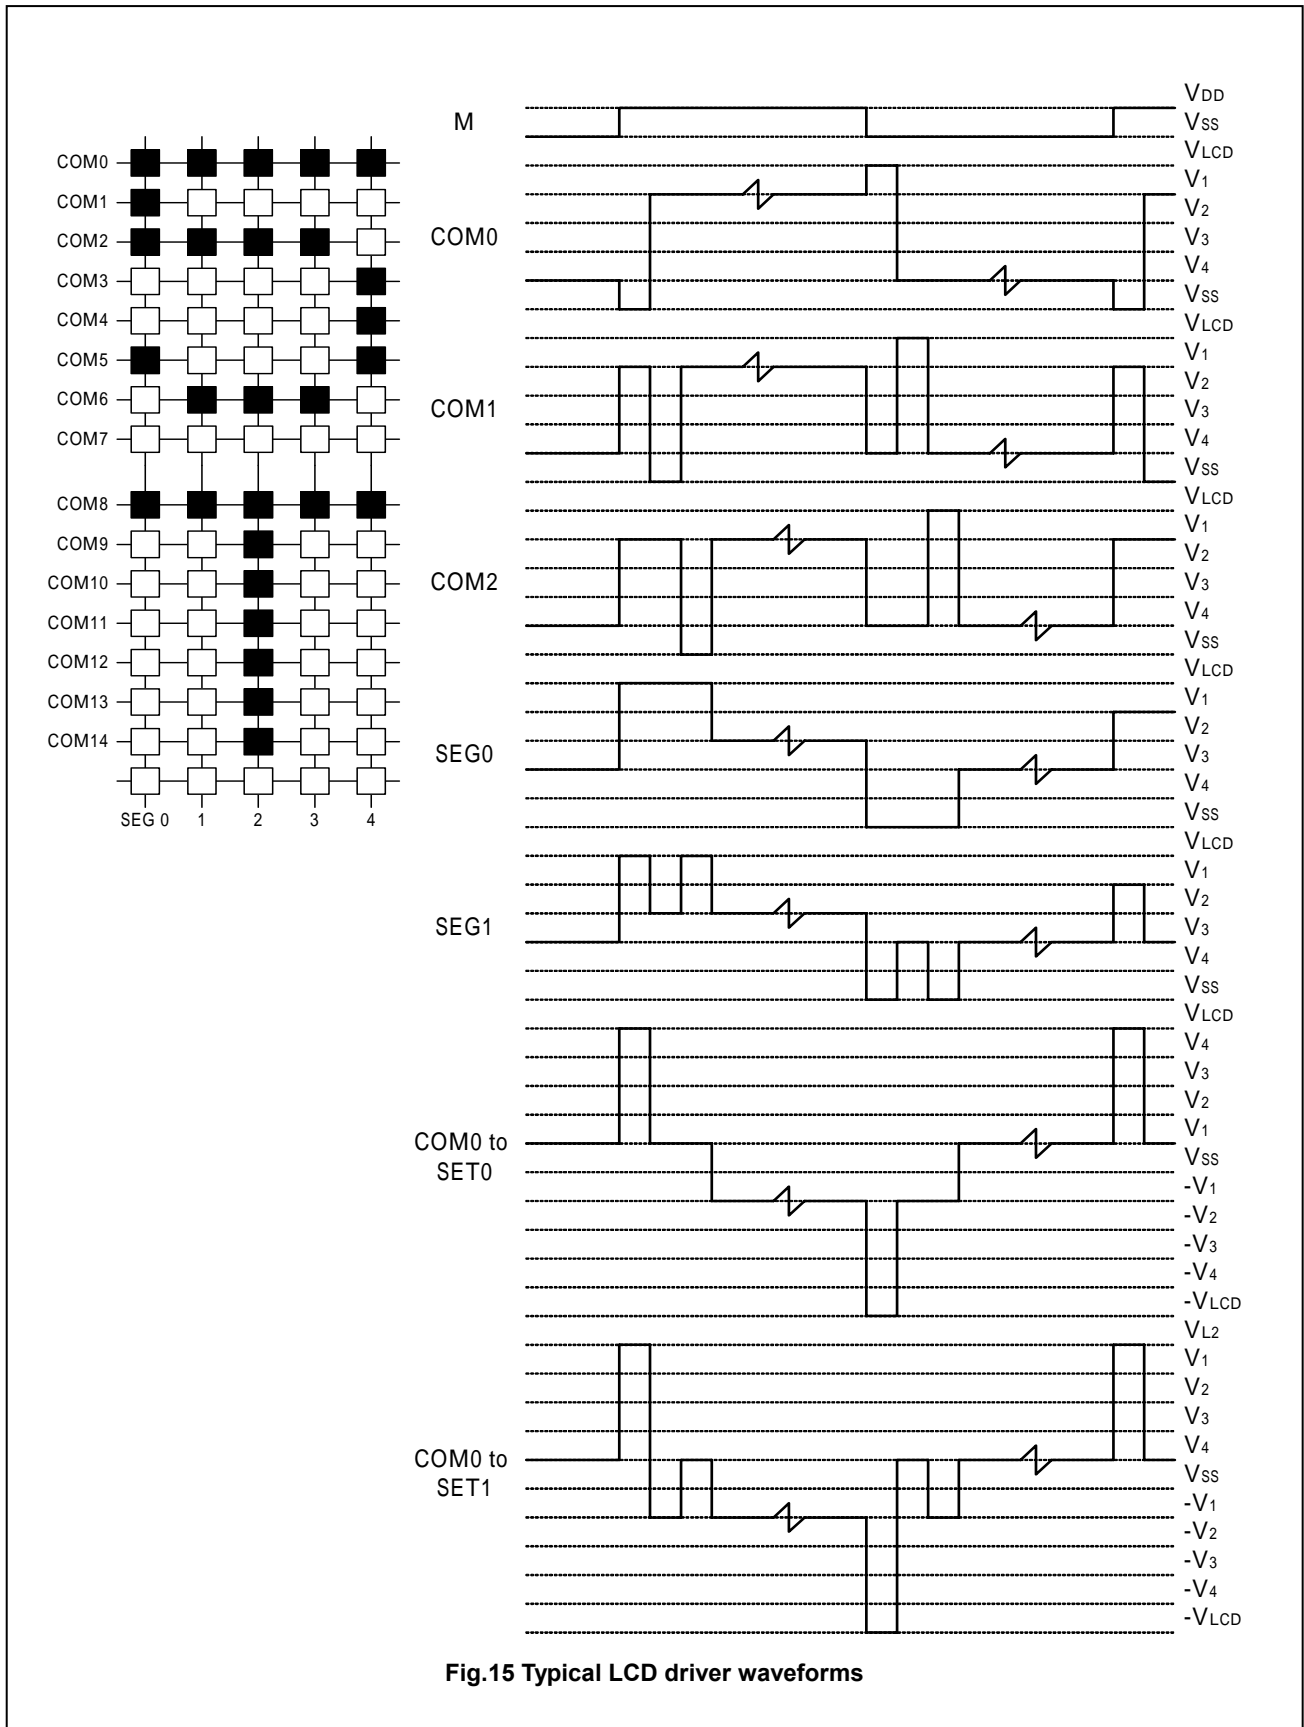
COM0
COM1
COM2
COM3
COM4
COM5
COM6
COM7
COM8
COM9
COM10
COM11
COM12
COM13
COM14

SEG 0 1 2 3 4

M
COM0
COM1
COM2
SEG0
SEG1
COM0 to SET0
COM0 to SET1

$V_{DD}$
$V_{SS}$
$V_{LCD}$
$V_1$
$V_2$
$V_3$
$V_4$
$V_{SS}$
$V_{LCD}$
$V_1$
$V_2$
$V_3$
$V_4$
$V_{SS}$
$V_{LCD}$
$V_1$
$V_2$
$V_3$
$V_4$
$V_{SS}$
$V_{LCD}$
$V_1$
$V_2$
$V_3$
$V_4$
$V_{SS}$
$V_{LCD}$
$V_1$
$V_2$
$V_3$
$V_4$
$V_{SS}$
$V_{LCD}$
$V_4$
$V_3$
$V_2$
$V_1$
$V_{SS}$
$-V_1$
$-V_2$
$-V_3$
$-V_4$
$-V_{LCD}$
$V_{L2}$
$V_1$
$V_2$
$V_3$
$V_4$
$V_{SS}$
$-V_1$
$-V_2$
$-V_3$
$-V_4$
$-V_{LCD}$

Fig.15 Typical LCD driver waveforms